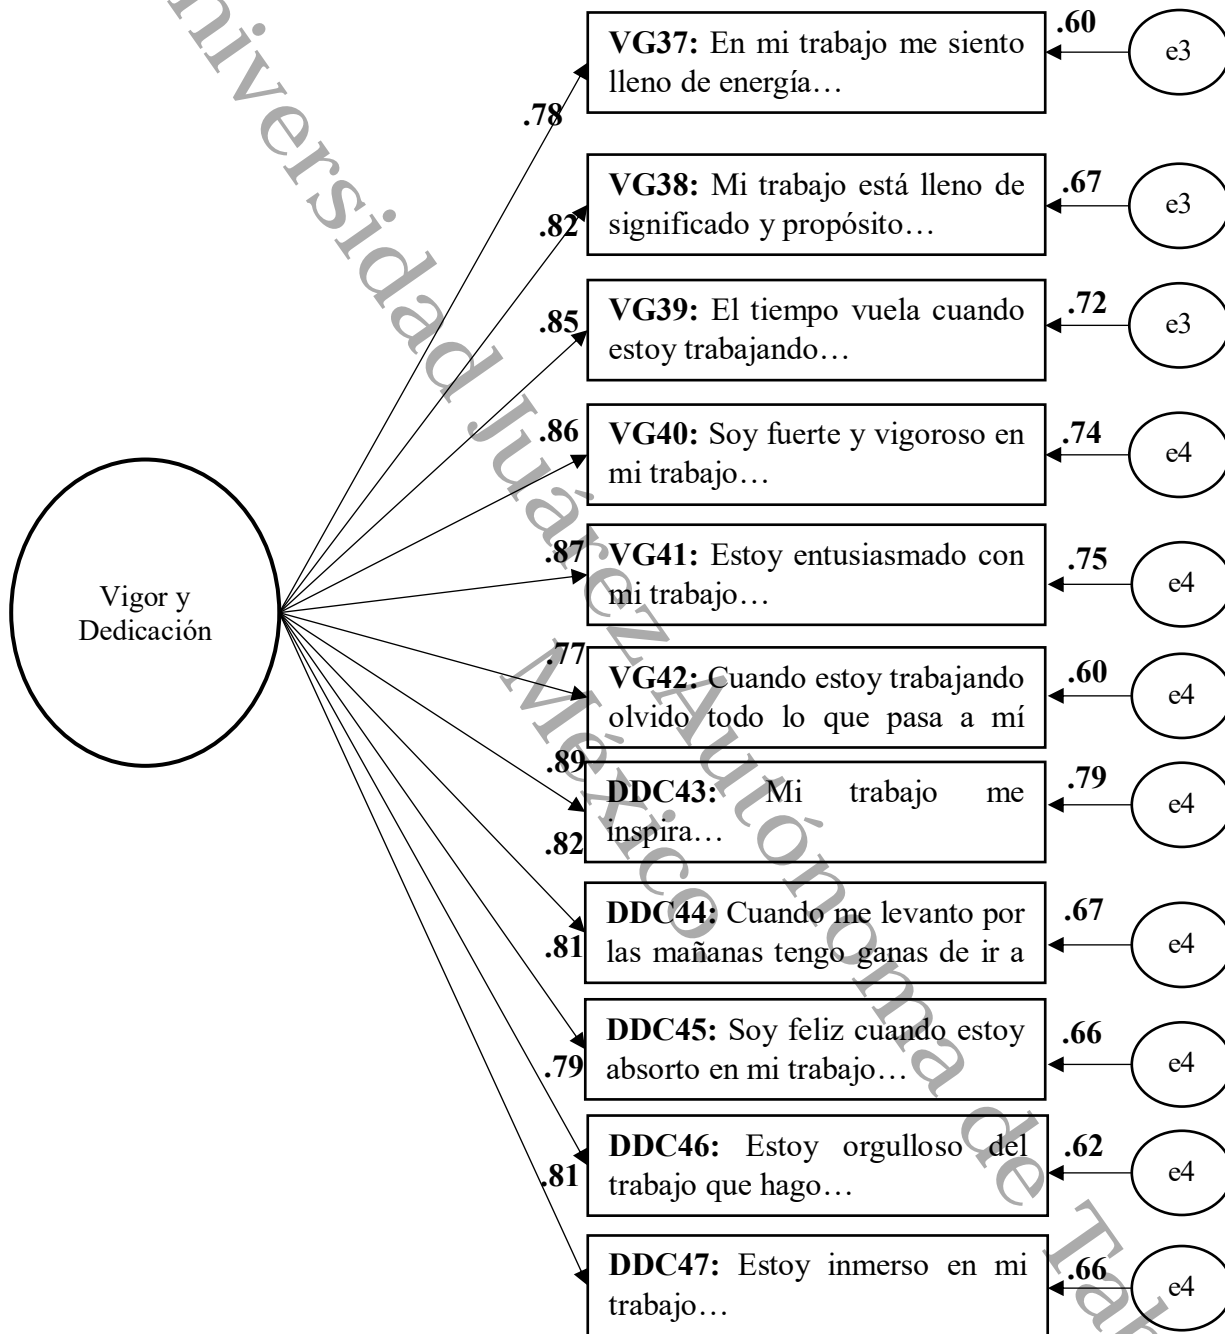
Vigor y Dedicación

.78
VG37: En mi trabajo me siento lleno de energía…
.60
e3

.82
VG38: Mi trabajo está lleno de significado y propósito…
.67
e3

.85
VG39: El tiempo vuela cuando estoy trabajando…
.72
e3

.86
VG40: Soy fuerte y vigoroso en mi trabajo…
.74
e4

.87
VG41: Estoy entusiasmado con mi trabajo…
.75
e4

.77
VG42: Cuando estoy trabajando olvido todo lo que pasa a mí
.60
e4

.89
DDC43: Mi trabajo me inspira…
.79
e4

.82
DDC44: Cuando me levanto por las mañanas tengo ganas de ir a
.67
e4

.81
DDC45: Soy feliz cuando estoy absorto en mi trabajo…
.66
e4

.79
DDC46: Estoy orgulloso del trabajo que hago…
.62
e4

.81
DDC47: Estoy inmerso en mi trabajo…
.66
e4

Universidad Juárez Autónoma de Tab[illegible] México